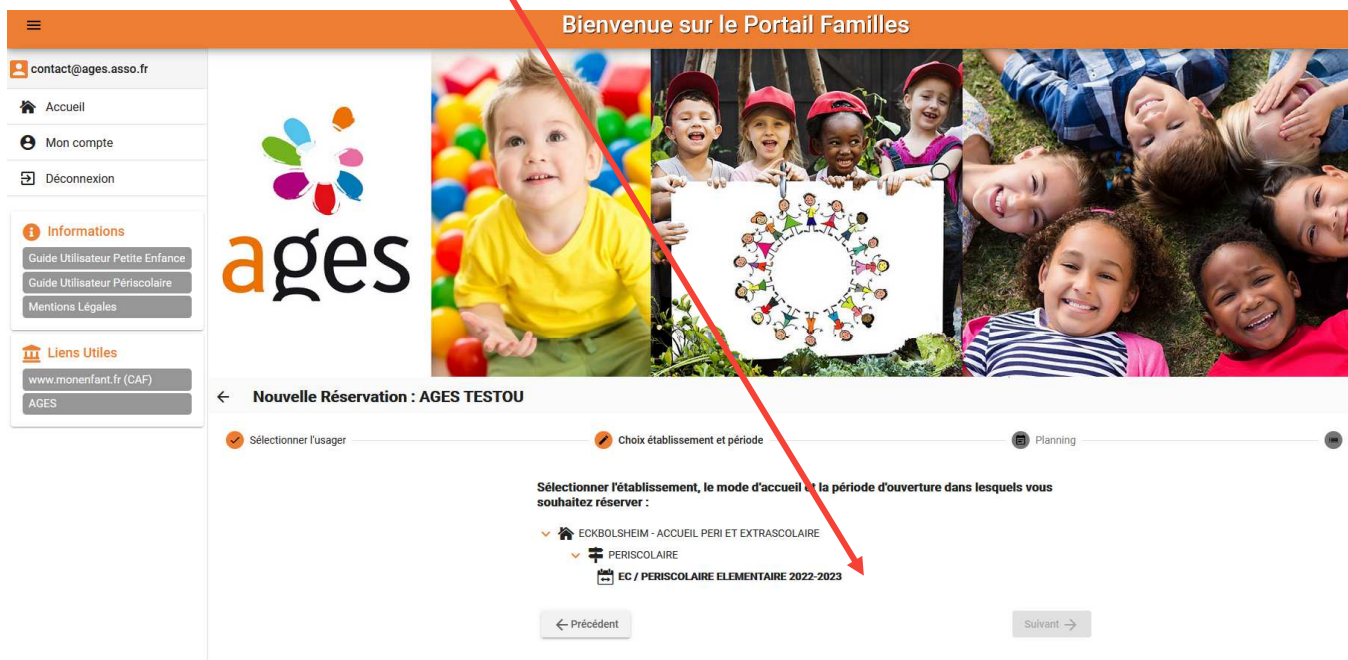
Bienvenue sur le Portail Familles

contact@ages.asso.fr

Accueil

Mon compte

Déconnexion

Informations

Guide Utilisateur Petite Enfance

Guide Utilisateur Périscolaire

Mentions Légales

Liens Utiles

www.monenfant.fr (CAF)

AGES

ages

← Nouvelle Réservation : AGES TESTOU

Sélectionner l'usager

Choix établissement et période

Planning

Sélectionner l'établissement, le mode d'accueil et la période d'ouverture dans lesquels vous souhaitez réserver :

ECKBOLSHEIM - ACCUEIL PERI ET EXTRASCOLAIRE

PERISCOLAIRE

EC / PERISCOLAIRE ELEMENTAIRE 2022-2023

← Précédent

Suivant →